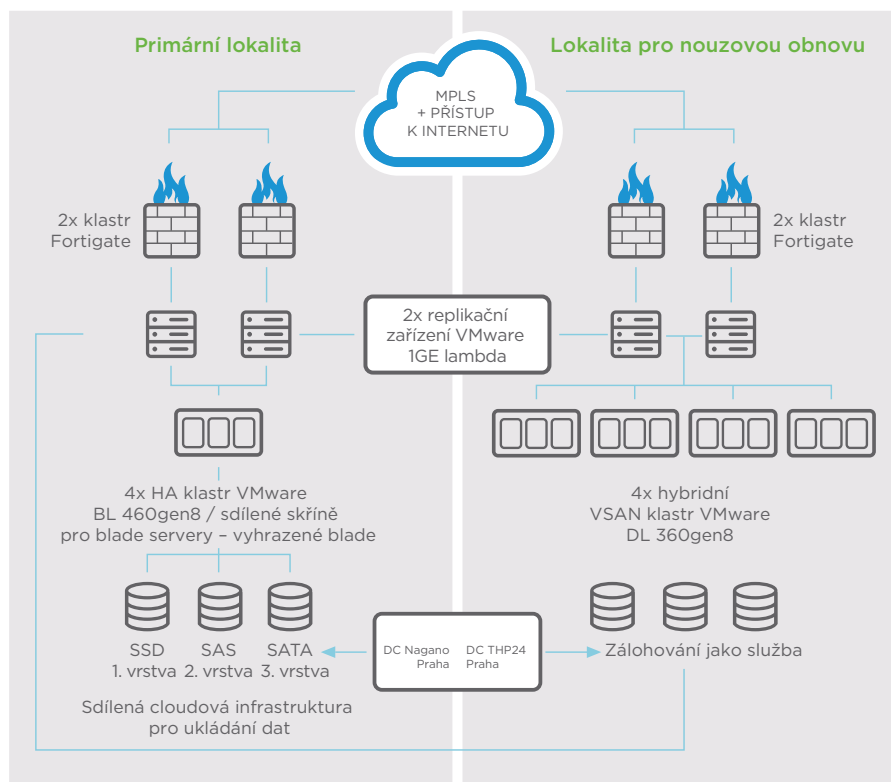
Primární lokalita

Lokalita pro nouzovou obnovu

MPLS
+ PŘÍSTUP
K INTERNETU

2x klastr
Fortigate

2x klastr
Fortigate

2x replikační
zařízení VMware
1GE lambda

4x HA klastr VMware
BL 460gen8 / sdílené skříně
pro blade servery – vyhrazené blade

4x hybridní
VSAN klastr VMware
DL 360gen8

SSD
1. vrstva

SAS
2. vrstva

SATA
3. vrstva

DC Nagano
Praha

DC THP24
Praha

Zálohování jako služba

Sdílená cloudová infrastruktura
pro ukládání dat